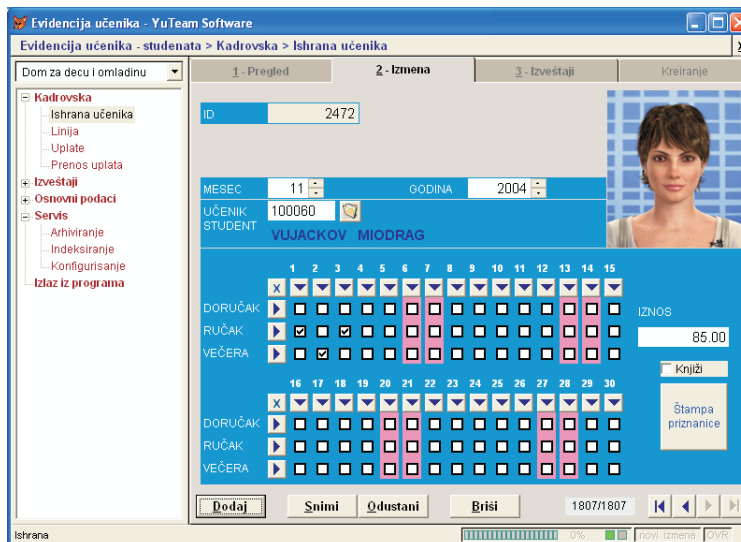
Evidencija učenika - YuTeam Software

Evidencija učenika - studenata > Kadrovska > Ishrana učenika

Dom za decu i omladinu

Kadrovska
Ishrana učenika
Linija
Uplate
Prenos uplata
Izveštaji
Osnovni podaci
Servis
Arhiviranje
Indeksiranje
Konfigurisanje
Izlaz iz programa

1 - Pregled | 2 - Izmena | 3 - Izveštaji | Kreiranje

ID 2472

MESEC 11 GODINA 2004

UČENIK STUDENT 100060

VUJACKOV MIODRAG

1 2 3 4 5 6 7 8 9 10 11 12 13 14 15

X

DORUČAK

RUČAK

VEČERA

IZNOS

85.00

Knjiži

16 17 18 19 20 21 22 23 24 25 26 27 28 29 30

X

DORUČAK

RUČAK

VEČERA

Štampa priznanice

Dodaj | Snimi | Odustani | Briši | 1807/1807

Ishrana | 0% | novi | izmena | OVR